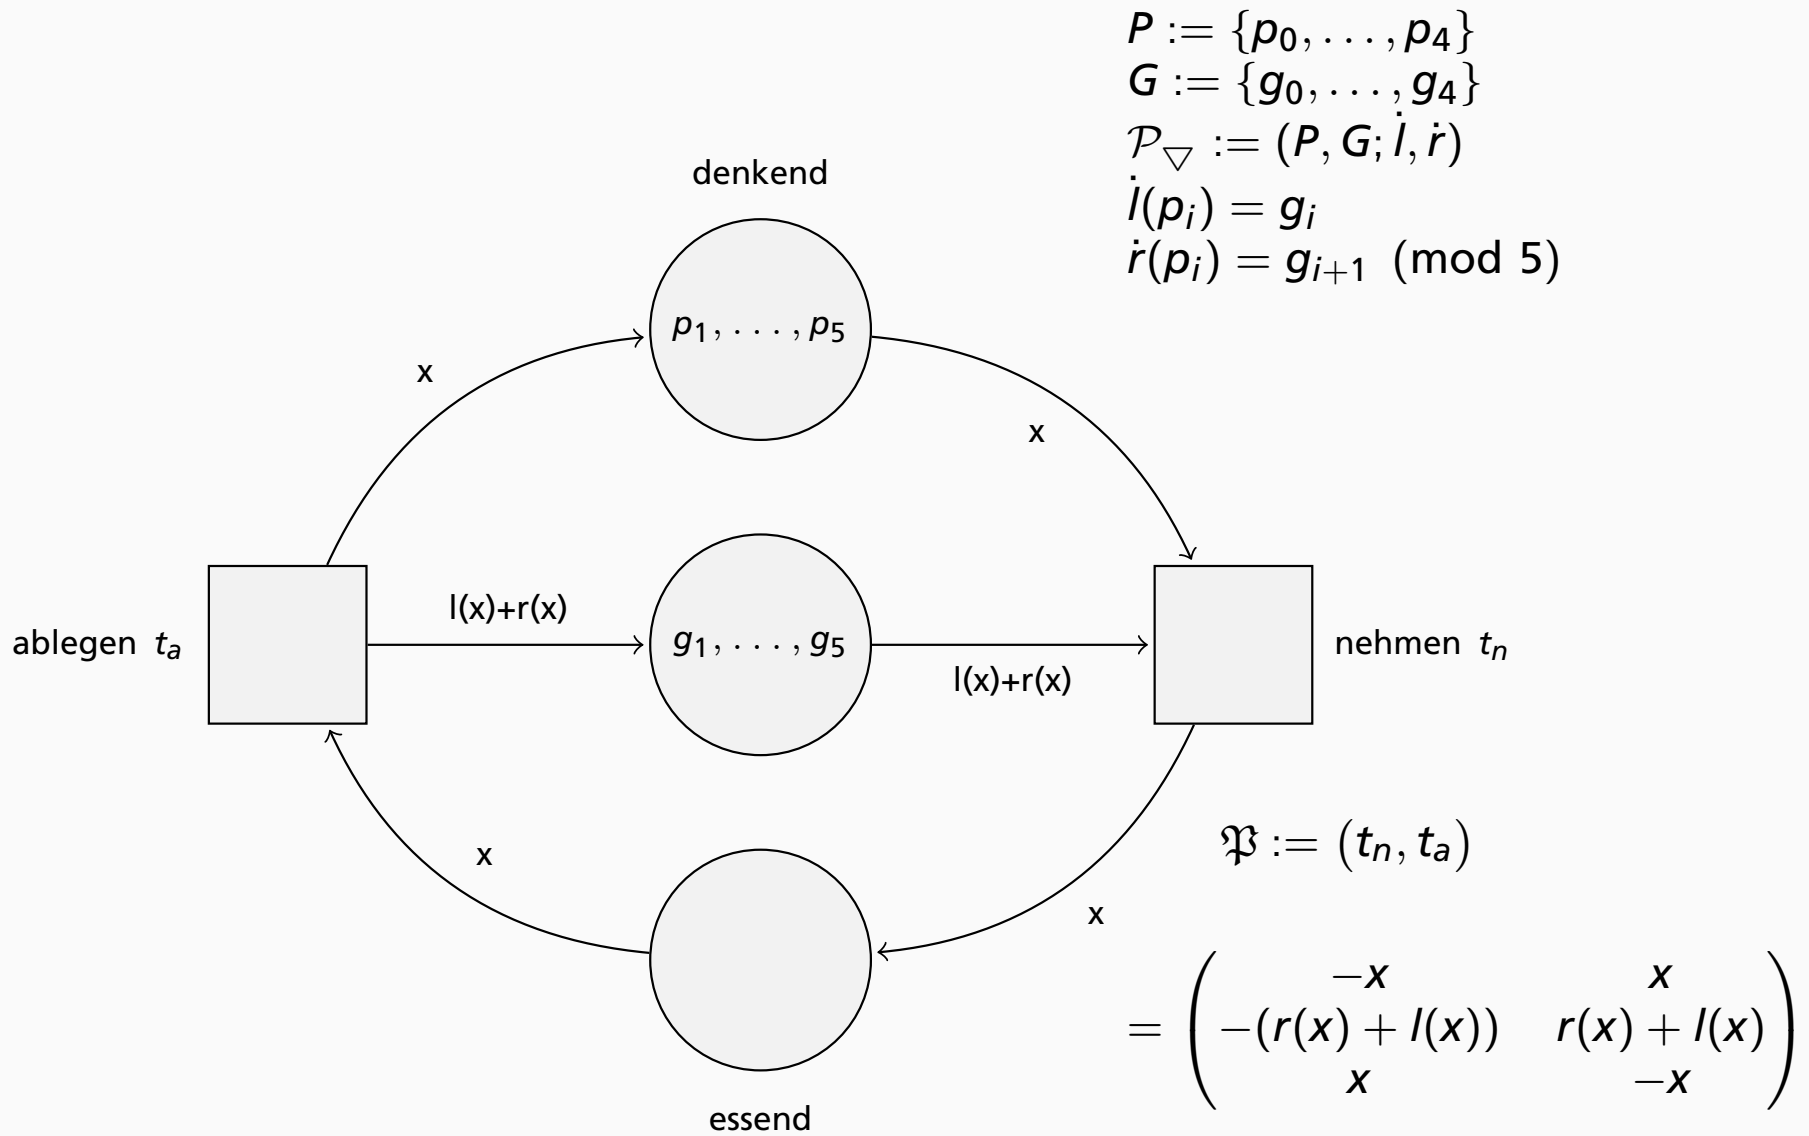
$P := \{p_0, \ldots, p_4\}$
$G := \{g_0, \ldots, g_4\}$
$\mathcal{P}_{\bigtriangledown} := (P, G; \dot{l}, \dot{r})$
$\dot{l}(p_i) = g_i$
$\dot{r}(p_i) = g_{i+1} \pmod 5$

denkend

$p_1, \ldots, p_5$

x

x

ablegen $t_a$

l(x)+r(x)

$g_1, \ldots, g_5$

l(x)+r(x)

nehmen $t_n$

x

x

$\mathfrak{P} := (t_n, t_a)$

$= \begin{pmatrix} -x & x \\ -(r(x)+l(x)) & r(x)+l(x) \\ x & -x \end{pmatrix}$

essend